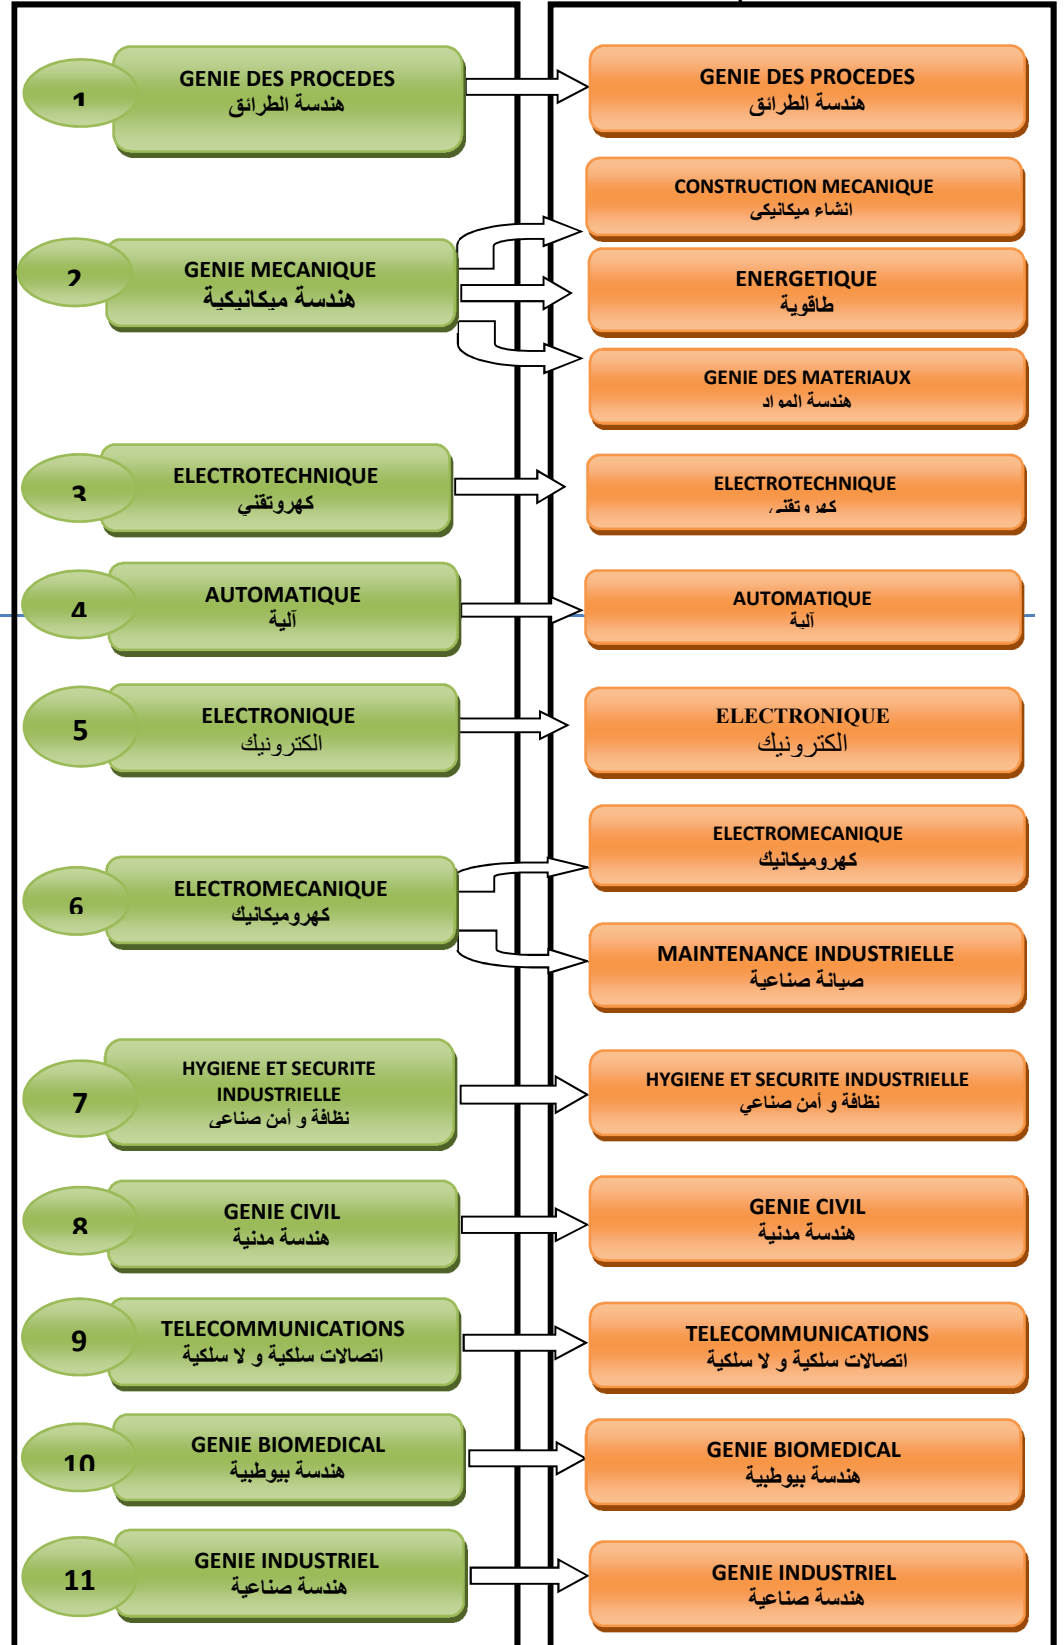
1
GENIE DES PROCEDES
هندسة الطرائق

GENIE DES PROCEDES
هندسة الطرائق

2
GENIE MECANIQUE
هندسة ميكانيكية

CONSTRUCTION MECANIQUE
انشاء ميكانيكى

ENERGETIQUE
طاقوية

GENIE DES MATERIAUX
هندسة المو اد

3
ELECTROTECHNIQUE
كهروتقني

ELECTROTECHNIQUE
كهروتقني

4
AUTOMATIQUE
آلية

AUTOMATIQUE
آلية

5
ELECTRONIQUE
الكترونيك

ELECTRONIQUE
الكترونيك

6
ELECTROMECANIQUE
كهروميكانيك

ELECTROMECANIQUE
كهروميكانيك

MAINTENANCE INDUSTRIELLE
صيانة صناعية

7
HYGIENE ET SECURITE INDUSTRIELLE
نظافة و أمن صناعى

HYGIENE ET SECURITE INDUSTRIELLE
نظافة و أمن صناعي

8
GENIE CIVIL
هندسة مدنية

GENIE CIVIL
هندسة مدنية

9
TELECOMMUNICATIONS
اتصالات سلكية و لا سلكية

TELECOMMUNICATIONS
اتصالات سلكية و لا سلكية

10
GENIE BIOMEDICAL
هندسة بيوطبية

GENIE BIOMEDICAL
هندسة بيوطبية

11
GENIE INDUSTRIEL
هندسة صناعية

GENIE INDUSTRIEL
هندسة صناعية